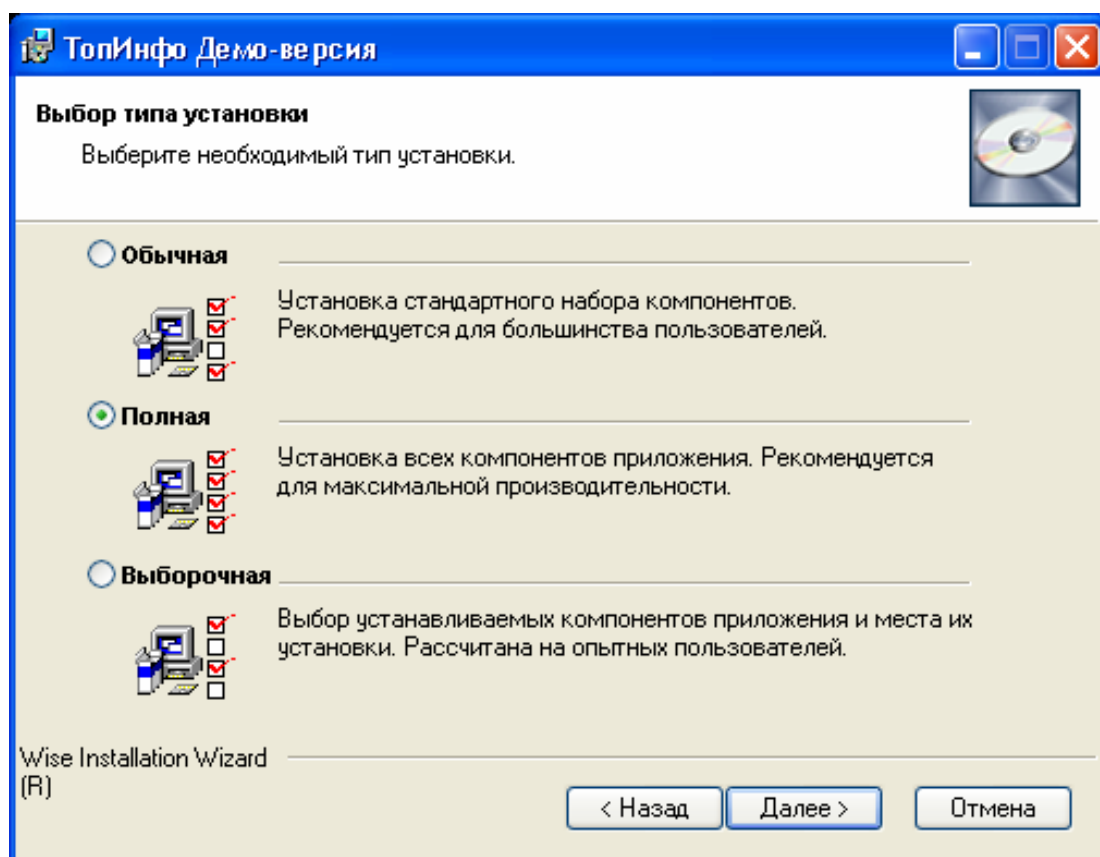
ТопИнфо Демо-версия

Выбор типа установки

Выберите необходимый тип установки.

Обычная

Установка стандартного набора компонентов. Рекомендуется для большинства пользователей.

Полная

Установка всех компонентов приложения. Рекомендуется для максимальной производительности.

Выборочная

Выбор устанавливаемых компонентов приложения и места их установки. Рассчитана на опытных пользователей.

Wise Installation Wizard (R)

< Назад

Далее >

Отмена